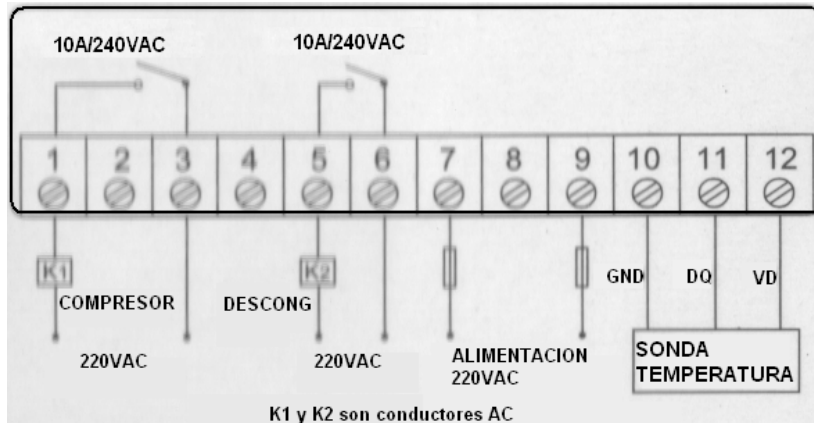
10A/240VAC

10A/240VAC

| 1 | 2 | 3 | 4 | 5 | 6 | 7 | 8 | 9 | 10 | 11 | 12 |
|---|---|---|---|---|---|---|---|---|---|---|---|

K1

COMPRESOR

DESCONG

K2

GND

DQ

VD

220VAC

220VAC

ALIMENTACION 220VAC

SONDA TEMPERATURA

K1 y K2 son conductores AC